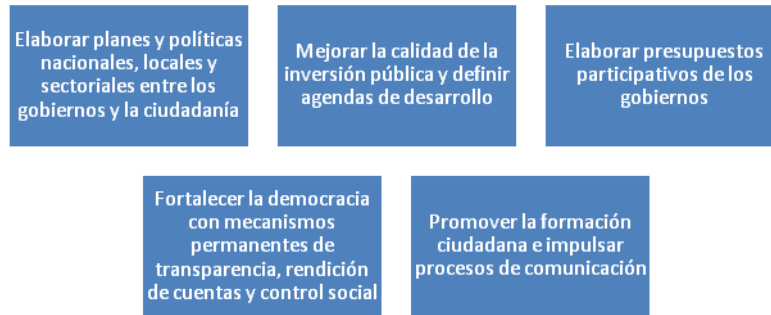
Elaborar planes y políticas nacionales, locales y sectoriales entre los gobiernos y la ciudadanía

Mejorar la calidad de la inversión pública y definir agendas de desarrollo

Elaborar presupuestos participativos de los gobiernos

Fortalecer la democracia con mecanismos permanentes de transparencia, rendición de cuentas y control social

Promover la formación ciudadana e impulsar procesos de comunicación